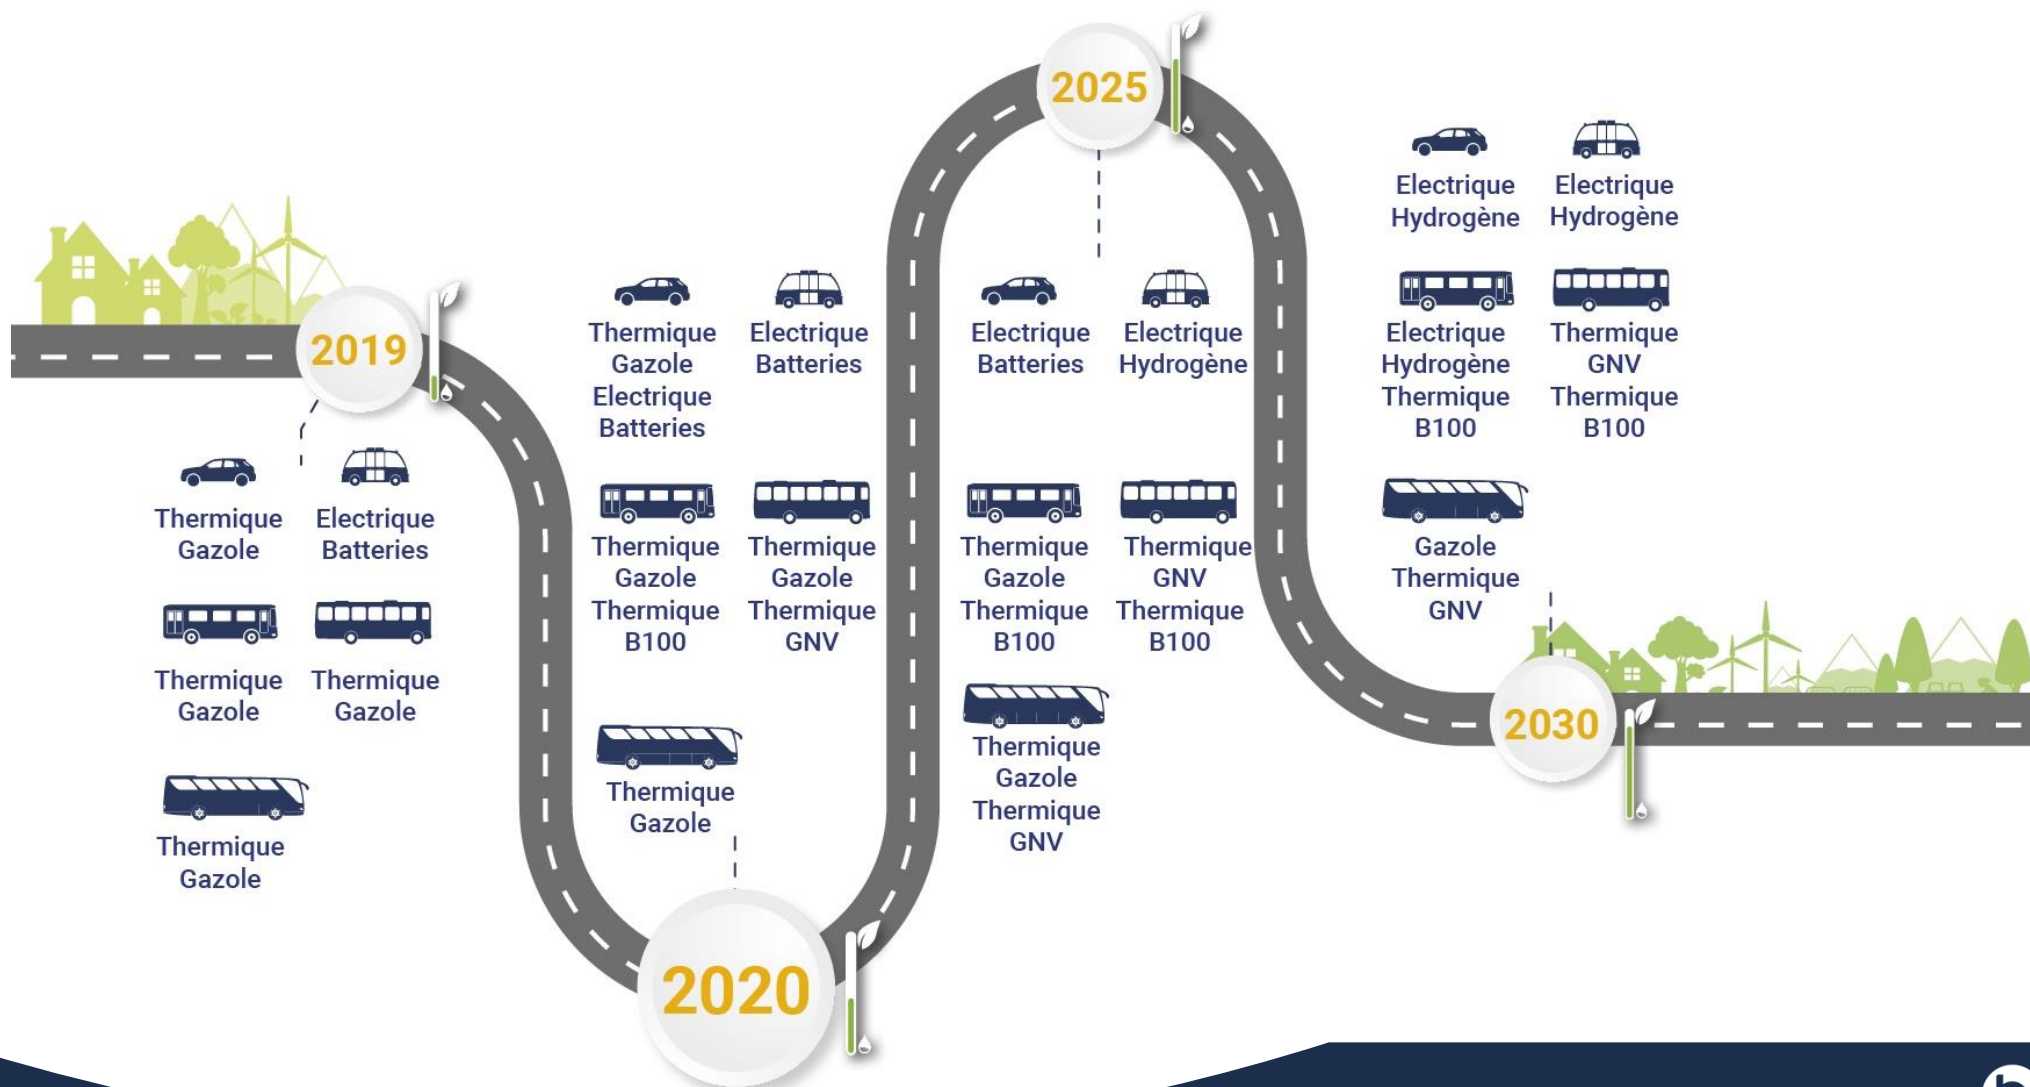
2019

Thermique Gazole

Electrique Batteries

Thermique Gazole

Thermique Gazole

Thermique Gazole

2020

Thermique Gazole Electrique Batteries

Electrique Batteries

Thermique Gazole Thermique B100

Thermique Gazole Thermique GNV

Thermique Gazole

2025

Electrique Batteries

Electrique Hydrogène

Thermique Gazole Thermique B100

Thermique GNV Thermique B100

Thermique Gazole Thermique GNV

2030

Electrique Hydrogène

Electrique Hydrogène

Electrique Hydrogène Thermique B100

Thermique GNV Thermique B100

Gazole Thermique GNV